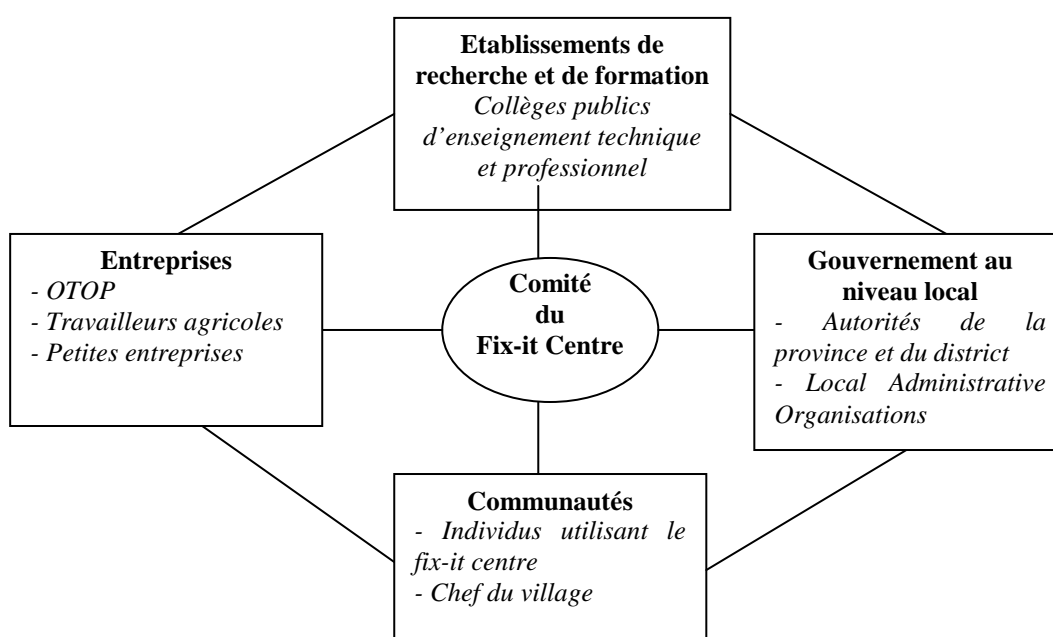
**Etablissements de recherche et de formation**
*Collèges publics d'enseignement technique et professionnel*

**Entreprises**
- *OTOP*
- *Travailleurs agricoles*
- *Petites entreprises*

**Comité du Fix-it Centre**

**Gouvernement au niveau local**
- *Autorités de la province et du district*
- *Local Administrative Organisations*

**Communautés**
- *Individus utilisant le fix-it centre*
- *Chef du village*